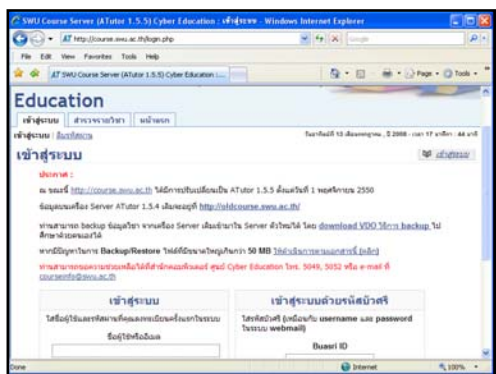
SWU Course Server (ATutor 1.5.5) Cyber Education : เข้าสู่ระบบ - Windows Internet Explorer

http://course.swu.ac.th/login.php

Google

File Edit View Favorites Tools Help

SWU Course Server (ATutor 1.5.5) Cyber Education : ...

Page Tools

Education

เข้าสู่ระบบ | สำรวจรายวิชา | หน้าแรก

เข้าสู่ระบบ : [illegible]

วันอาทิตย์ที่ 13 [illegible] 2008 - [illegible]

เข้าสู่ระบบ

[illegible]

ประกาศ :

ณ ขณะนี้ http://course.swu.ac.th ได้ทำการปรับเปลี่ยนเป็น ATutor 1.5.5 ตั้งแต่วันที่ 1 พฤศจิกายน 2550

ข้อมูลบนเครื่อง Server ATutor 1.5.4 เดิมจะอยู่ที่ http://oldcourse.swu.ac.th/

ท่านสามารถ backup ข้อมูลวิชา จากเครื่อง Server เดิมเข้ามาใน Server ตัวใหม่ได้ โดย download VDO วิธีการ backup ไปศึกษาด้วยตนเองได้

หากมีปัญหาในการ Backup/Restore ให้ดีที่มีขนาดใหญ่เกินกว่า 50 MB ให้ส่งอีเมล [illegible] (คลิก)

ท่านสามารถขอความช่วยเหลือได้ที่สำนักคอมพิวเตอร์ ศูนย์ Cyber Education โทร. 5049, 5052 หรือ e-mail ที่ courseinfo@swu.ac.th

เข้าสู่ระบบ

ใส่ชื่อผู้ใช้และรหัสผ่านที่ลงทะเบียนไว้ในระบบ

ชื่อผู้ใช้หรืออีเมล

เข้าสู่ระบบด้วยรหัสบัวศรี

ใส่รหัสบัวศรี (เหมือนกับ username และ password ในระบบ webmail)

Buasri ID

Done

Internet

100%